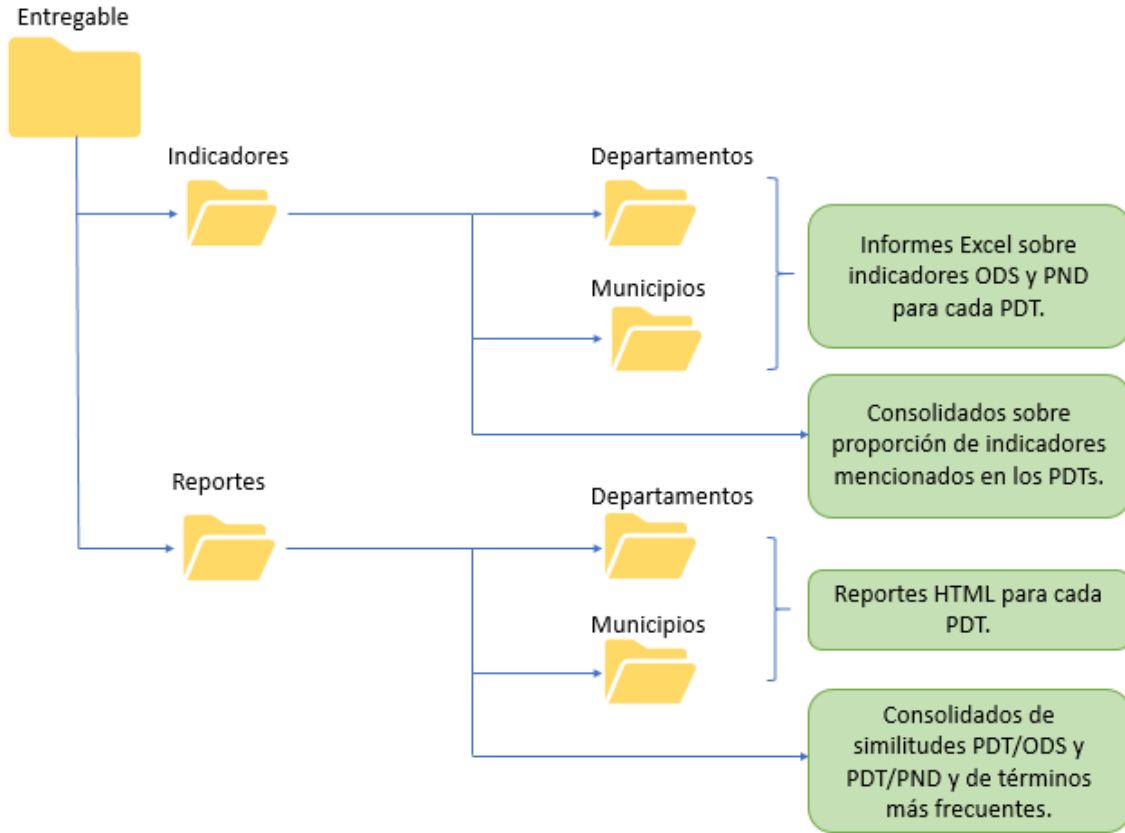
Entregable

Indicadores

Departamentos

Municipios

Informes Excel sobre indicadores ODS y PND para cada PDT.

Consolidados sobre proporción de indicadores mencionados en los PDTs.

Reportes

Departamentos

Municipios

Reportes HTML para cada PDT.

Consolidados de similitudes PDT/ODS y PDT/PND y de términos más frecuentes.